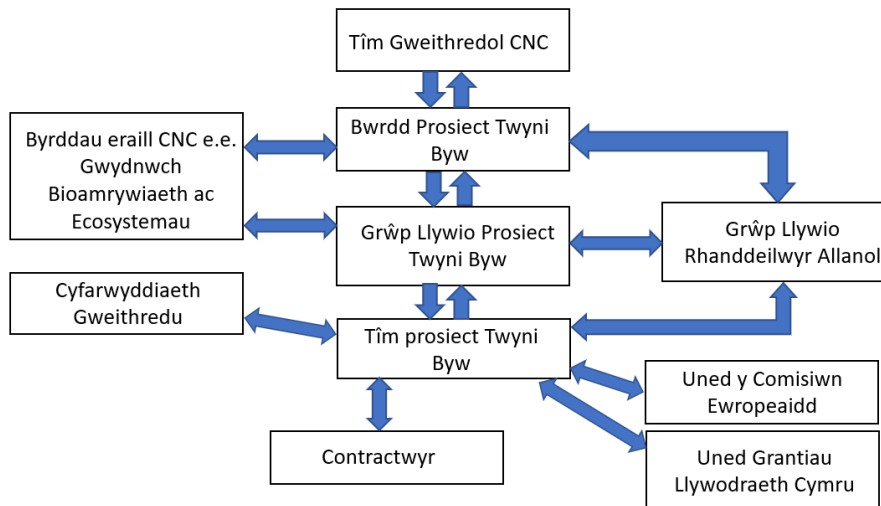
Tîm Gweithredol CNC

Bwrdd Prosiect Twyni Byw

Byrddau eraill CNC e.e. Gwydnwch Bioamrywiaeth ac Ecosystemau

Grŵp Llywio Prosiect Twyni Byw

Grŵp Llywio Rhanddeilwyr Allanol

Cyfarwyddiaeth Gweithredu

Tîm prosiect Twyni Byw

Uned y Comisiwn Ewropeaidd

Contractwyr

Uned Grantiau Llywodraeth Cymru